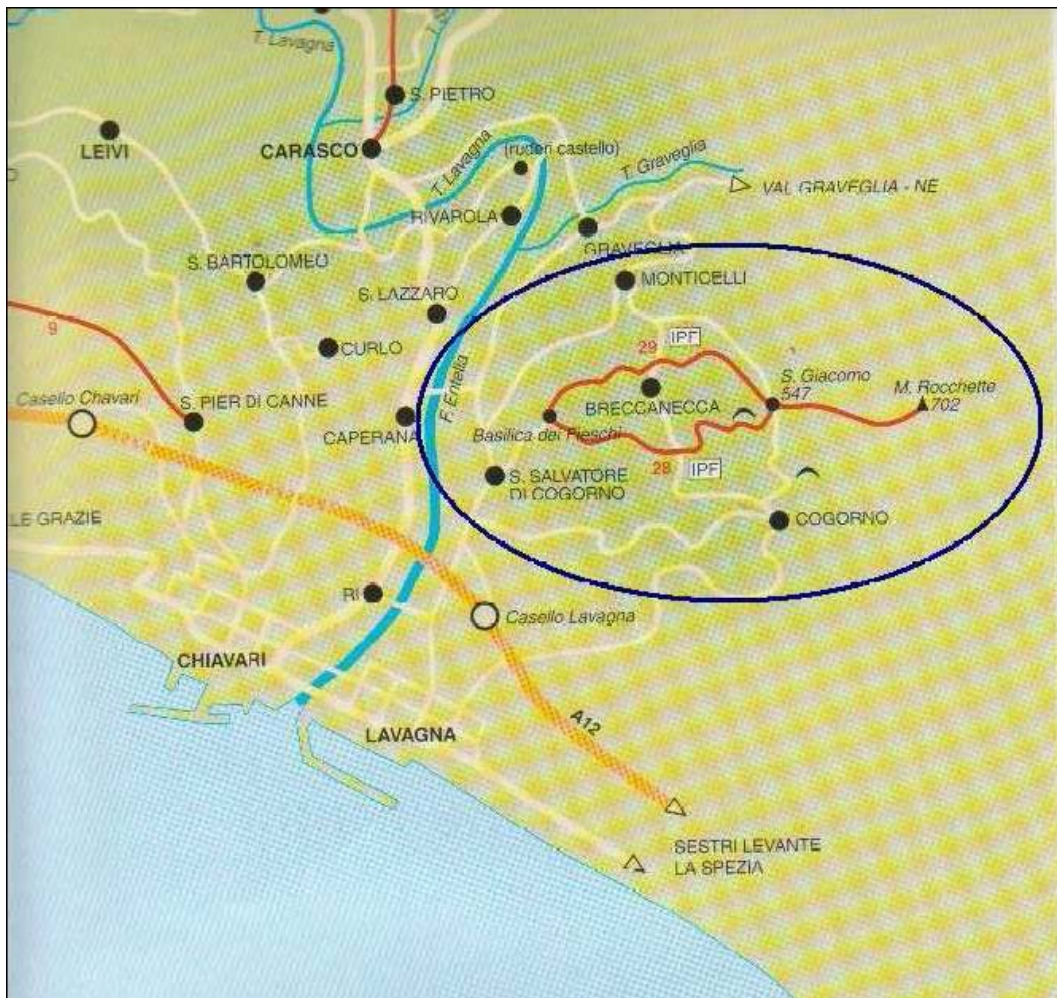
T. Lavagna
S. PIETRO
LEIVI
CARASCO
T. Lavagna
(ruderi castello)
T. Graveglia
VAL GRAVEGLIA - NE
RIVAROLA
GRAVEGLIA
S. BARTOLOMEO
MONTICELLI
S. LAZZARO
9
IPF
CURLO
29
S. Giacomo
547
M. Rocchette
702
Caselo Chavari
S. PIER DI CANNE
BRECCANECCA
CAPERANA
F. Entella
Basilica dei Fieschi
28
IPF
S. SALVATORE DI COGORNO
LE GRAZIE
COGORNO
RI
Casello Lavagna
CHIAVARI
LAVAGNA
A12
SESTRI LEVANTE
LA SPEZIA